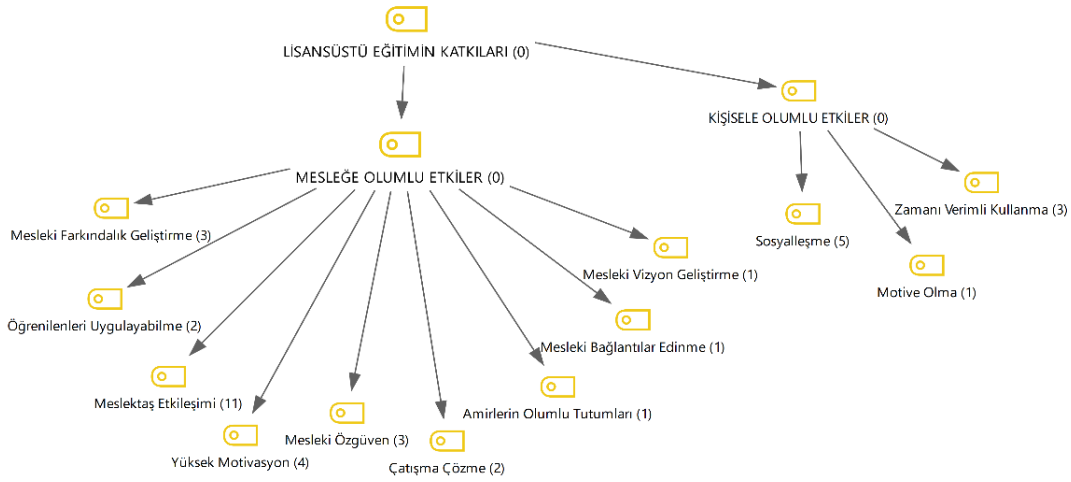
LİSANSÜSTÜ EĞİTİMİN KATKILARI (0)

MESLEĞE OLUMLU ETKİLER (0)

KİŞİSELE OLUMLU ETKİLER (0)

Mesleki Farkındalık Geliştirme (3)

Öğrenilenleri Uygulayabilme (2)

Meslektaş Etkileşimi (11)

Yüksek Motivasyon (4)

Mesleki Özgüven (3)

Çatışma Çözme (2)

Amirlerin Olumlu Tutumları (1)

Mesleki Bağlantılar Edinme (1)

Mesleki Vizyon Geliştirme (1)

Sosyalleşme (5)

Motive Olma (1)

Zamanı Verimli Kullanma (3)